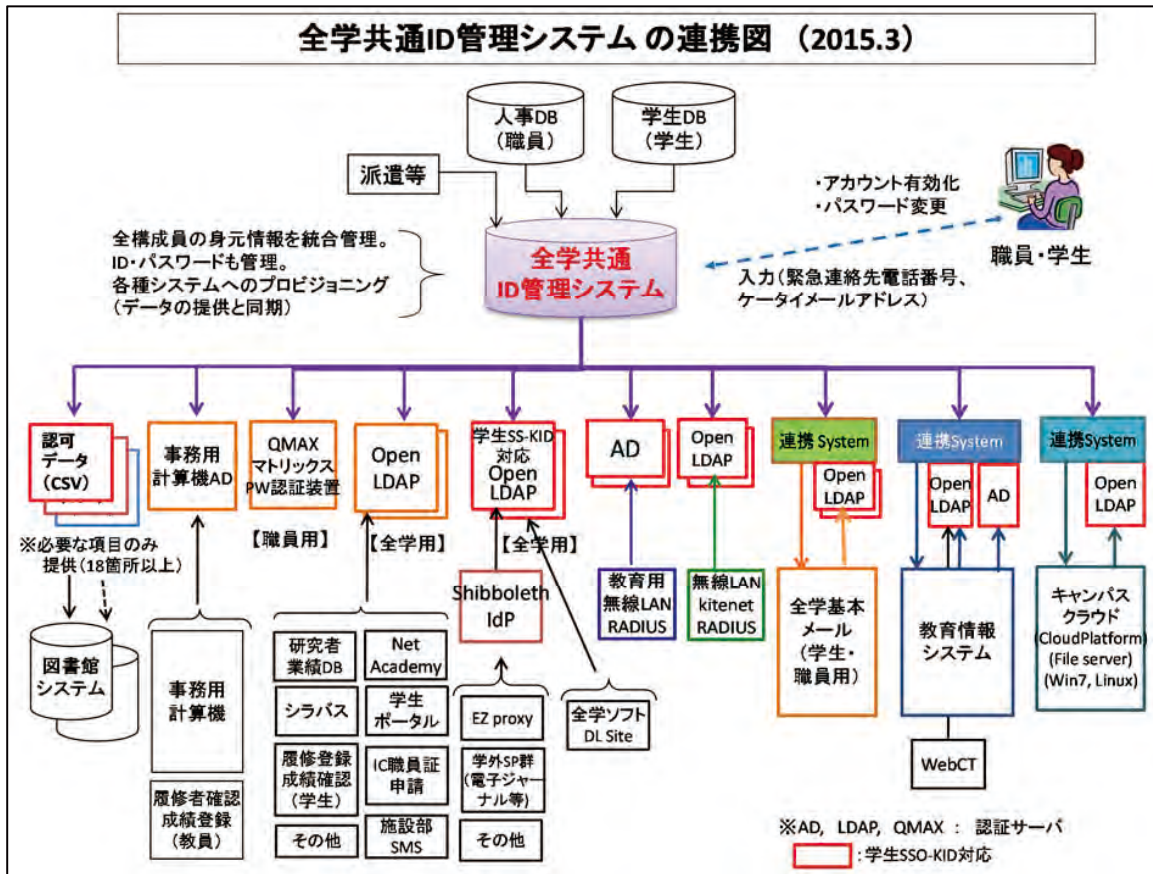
全学共通ID管理システム の連携図 （2015.3）

人事DB
（職員）

学生DB
（学生）

派遣等

全学共通
ID管理システム

全構成員の身元情報を統合管理。
ID・パスワードも管理。
各種システムへのプロビジョニング
（データの提供と同期）

・アカウント有効化
・パスワード変更

職員・学生

入力（緊急連絡先電話番号、
ケータイメールアドレス）

認可
データ
（CSV）

※必要な項目のみ
提供（18箇所以上）

図書館
システム

事務用
計算機AD

事務用
計算機

履修者確認
成績登録
（教員）

QMAX
マトリックス
PW認証装置

【職員用】

Open
LDAP

【全学用】

研究者
業績DB

Net
Academy

シラバス

学生
ポータル

履修登録
成績確認
（学生）

IC職員証
申請

その他

施設部
SMS

学生SS-KID
対応
Open
LDAP

【全学用】

Shibboleth
IdP

EZ proxy

学外SP群
（電子ジャーナル等）

その他

全学ソフト
DL Site

AD

教育用
無線LAN
RADIUS

Open
LDAP

無線LAN
kitenet
RADIUS

連携 System

Open
LDAP

全学基本
メール
（学生・
職員用）

連携System

Open
LDAP

AD

教育情報
システム

WebCT

連携System

Open
LDAP

キャンパス
クラウド
(CloudPlatform)
(File server)
(Win7, Linux)

※AD, LDAP, QMAX ： 認証サーバ
：学生SSO-KID対応